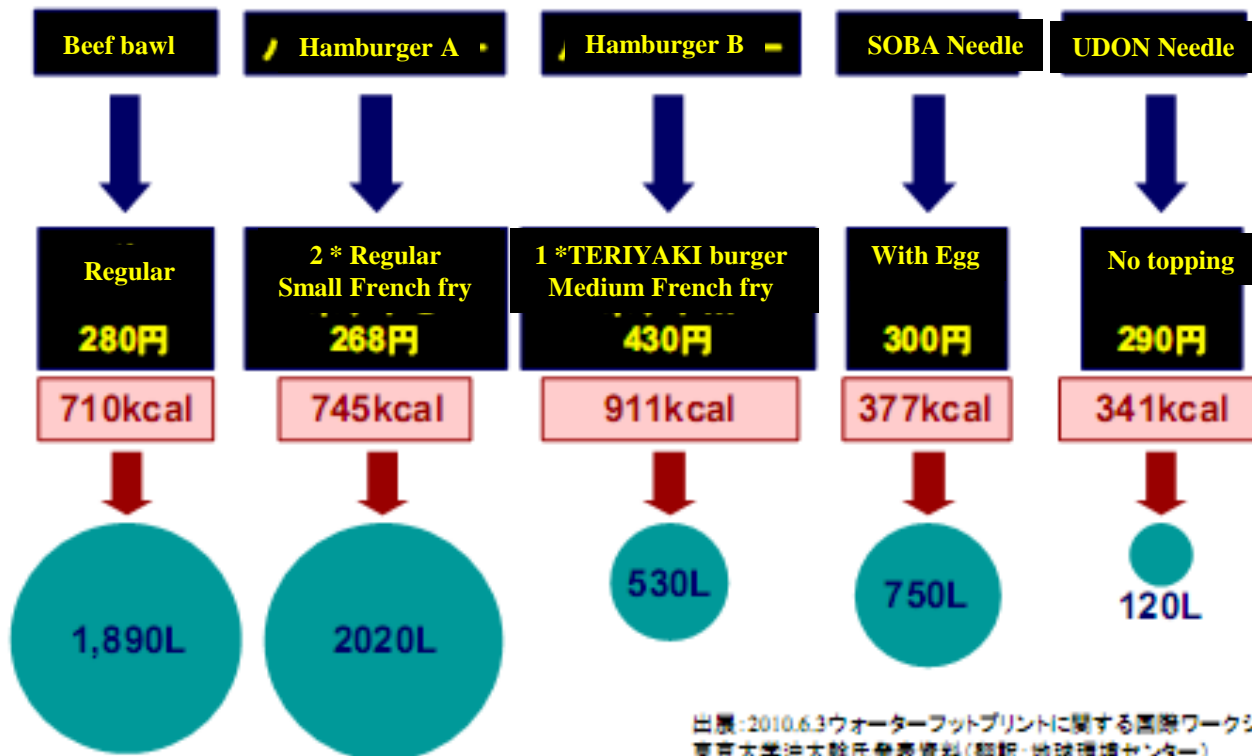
Beef bawl

Hamburger A

Hamburger B

SOBA Needle

UDON Needle

Regular

280円

710kcal

1,890L

2 * Regular
Small French fry

268円

745kcal

2020L

1 *TERIYAKI burger
Medium French fry

430円

911kcal

530L

With Egg

300円

377kcal

750L

No topping

290円

341kcal

120L

出展：2010.6.3ウォーターフットプリントに関する国際ワーク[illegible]
東京大学沖大幹氏発表資料（翻訳：地球環境センター）